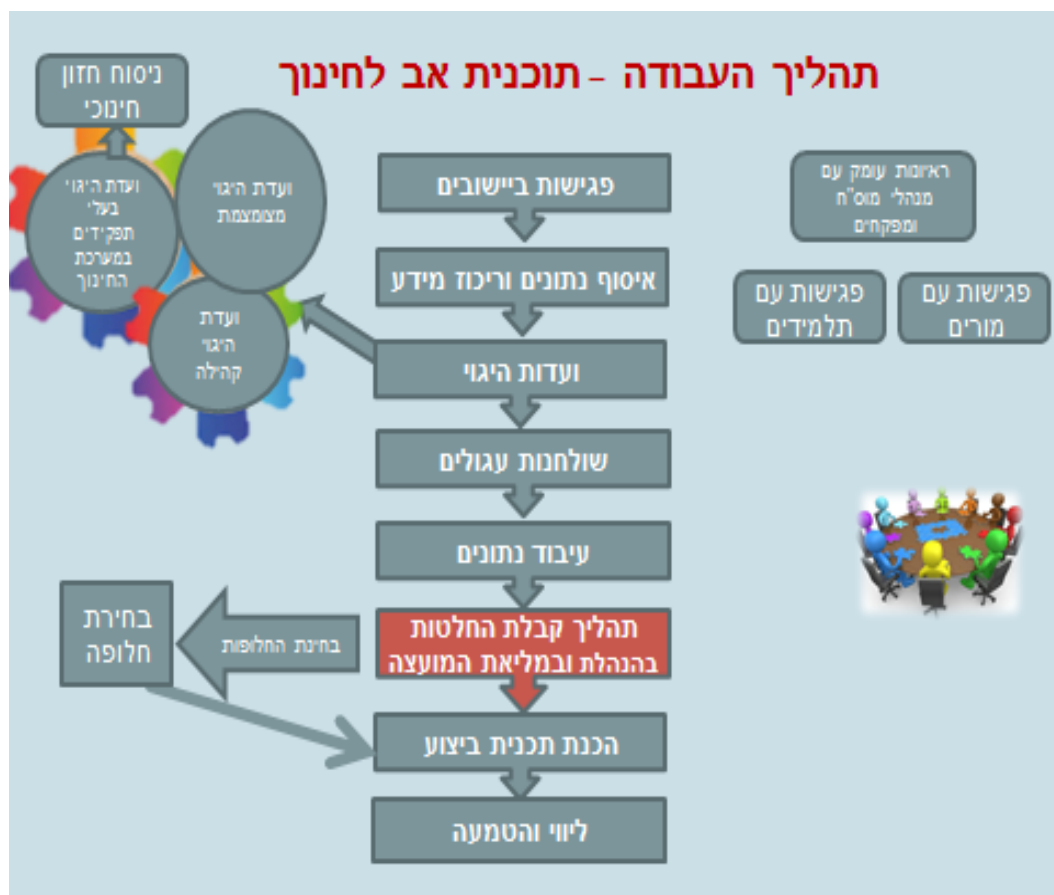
תהליך העבודה – תוכנית אב לחינוך

ניסוח חזון חינוכי

ועדת היגוי בעלי תפקידים במערכת החינוך

ועדת היגוי מצומצמת

ועדת היגוי קהילה

פגישות ביישובים

איסוף נתונים וריכוז מידע

ועדות היגוי

שולחנות עגולים

עיבוד נתונים

תהליך קבלת החלטות בהנהלת ובמליאת המועצה

הכנת תכנית ביצוע

ליווי והטמעה

ראיונות עומק עם מנהלי מוס"ח ומפקחים

פגישות עם מורים

פגישות עם תלמידים

בחינת החלופות

בחירת חלופה